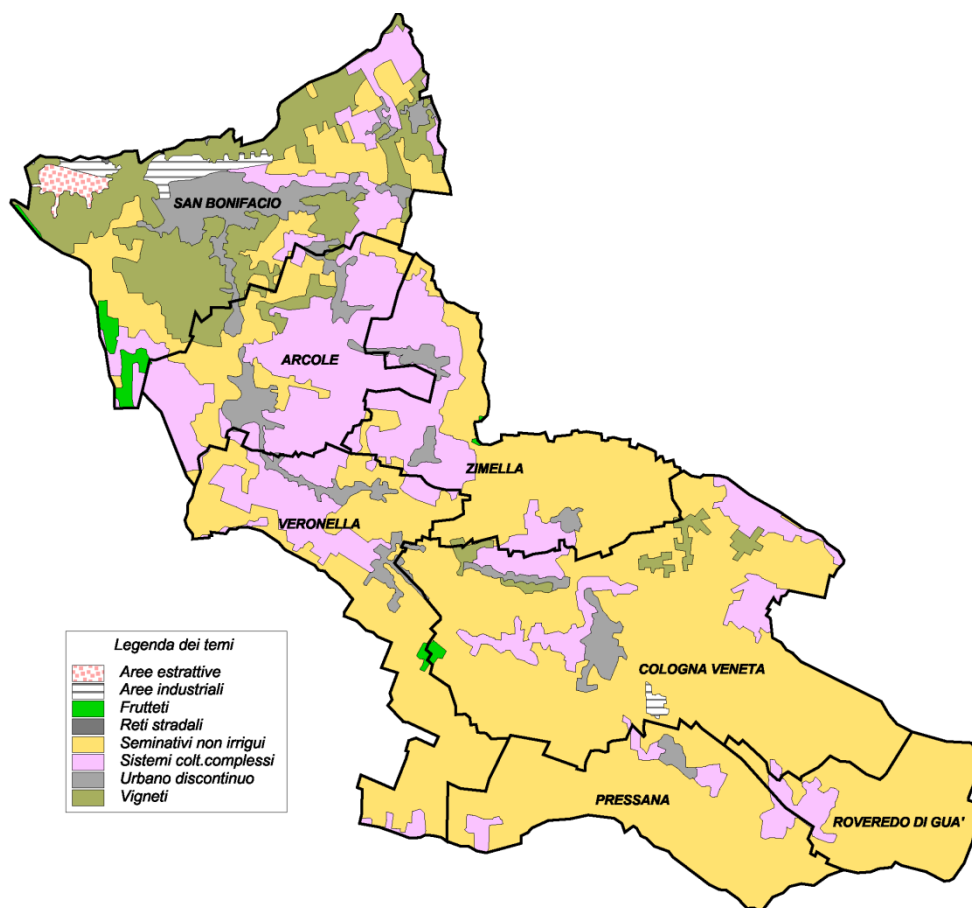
SAN BONIFACIO

ARCOLE

ZIMELLA

VERONELLA

COLOGNA VENETA

PRESSANA

ROVEREDO DI GUA'

Legenda dei temi

Aree estrattive
Aree industriali
Frutteti
Reti stradali
Seminativi non irrigui
Sistemi colt.complessi
Urbano discontinuo
Vigneti